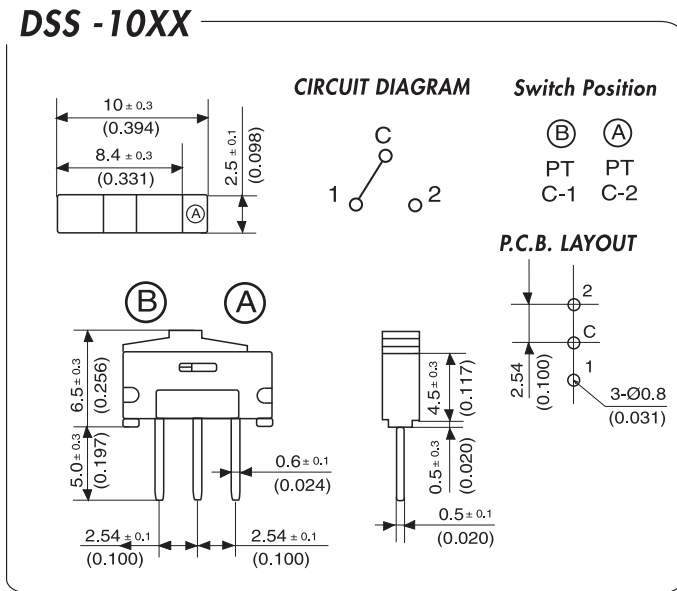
DSS -10XX

CIRCUIT DIAGRAM

Switch Position

$10 \pm 0.3$
(0.394)
$8.4 \pm 0.3$
(0.331)
$2.5 \pm 0.1$
(0.098)
A

C
1
2

B A
PT PT
C-1 C-2

P.C.B. LAYOUT

2
C
1
2.54
(0.100)
3-Ø0.8
(0.031)

B A

$6.5 \pm 0.3$
(0.256)
$5.0 \pm 0.3$
(0.197)
$0.6 \pm 0.1$
(0.024)
$2.54 \pm 0.1$
(0.100)
$2.54 \pm 0.1$
(0.100)

$4.5 \pm 0.3$
(0.117)
$0.5 \pm 0.3$
(0.020)
$0.5 \pm 0.1$
(0.020)